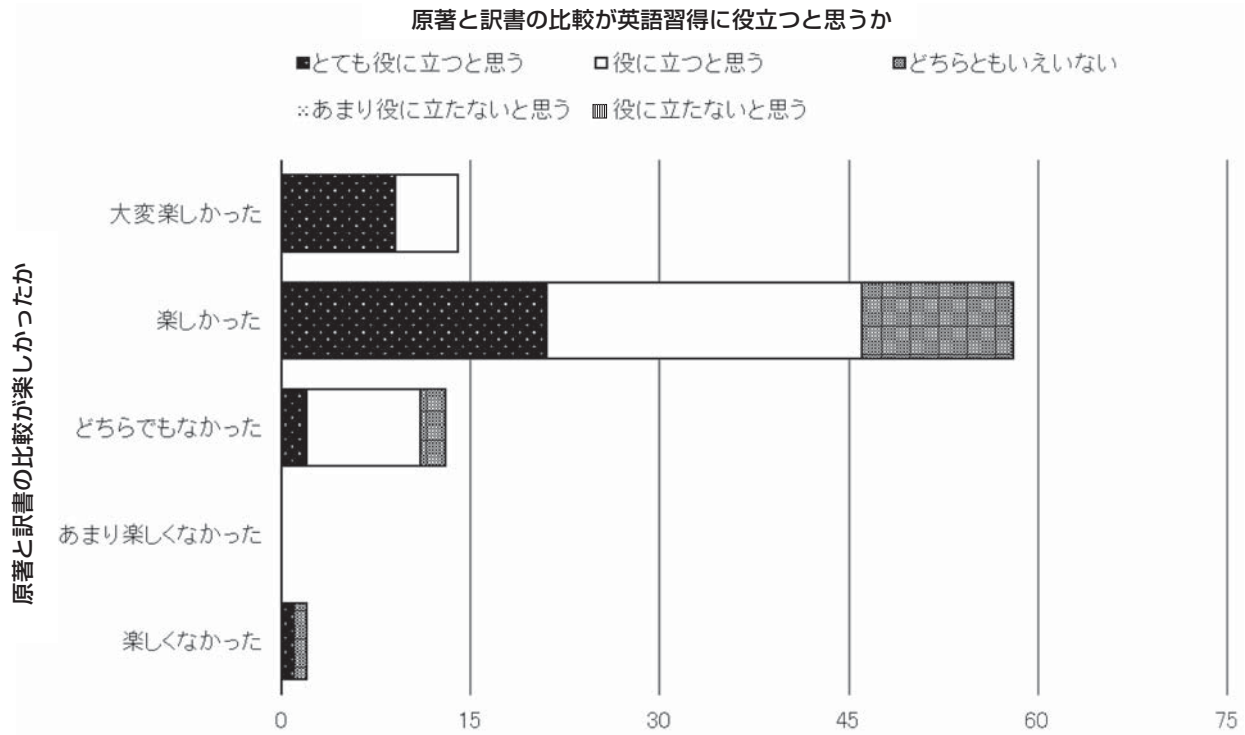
原著と訳書の比較が英語習得に役立つと思うか

■とても役に立つと思う □役に立つと思う ▩どちらともいえいない
∴あまり役に立たないと思う ▥役に立たないと思う

原著と訳書の比較が楽しかったか

大変楽しかった
楽しかった
どちらでもなかった
あまり楽しくなかった
楽しくなかった

0 15 30 45 60 75